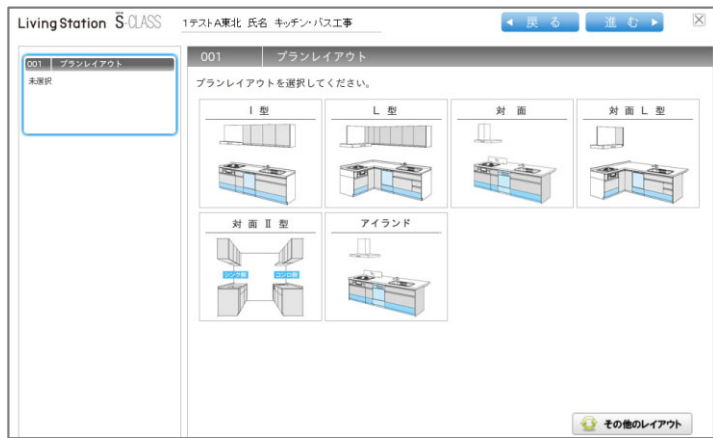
Living Station S-CLASS 1テストA東北 氏名 キッチン・バス工事

◀ 戻る 進む ▶

001 プランレイアウト
未選択

001 プランレイアウト

プランレイアウトを選択してください。

I 型

L 型

対 面

対 面 L 型

対 面 II 型

シンク側 コンロ側

アイランド

その他のレイアウト